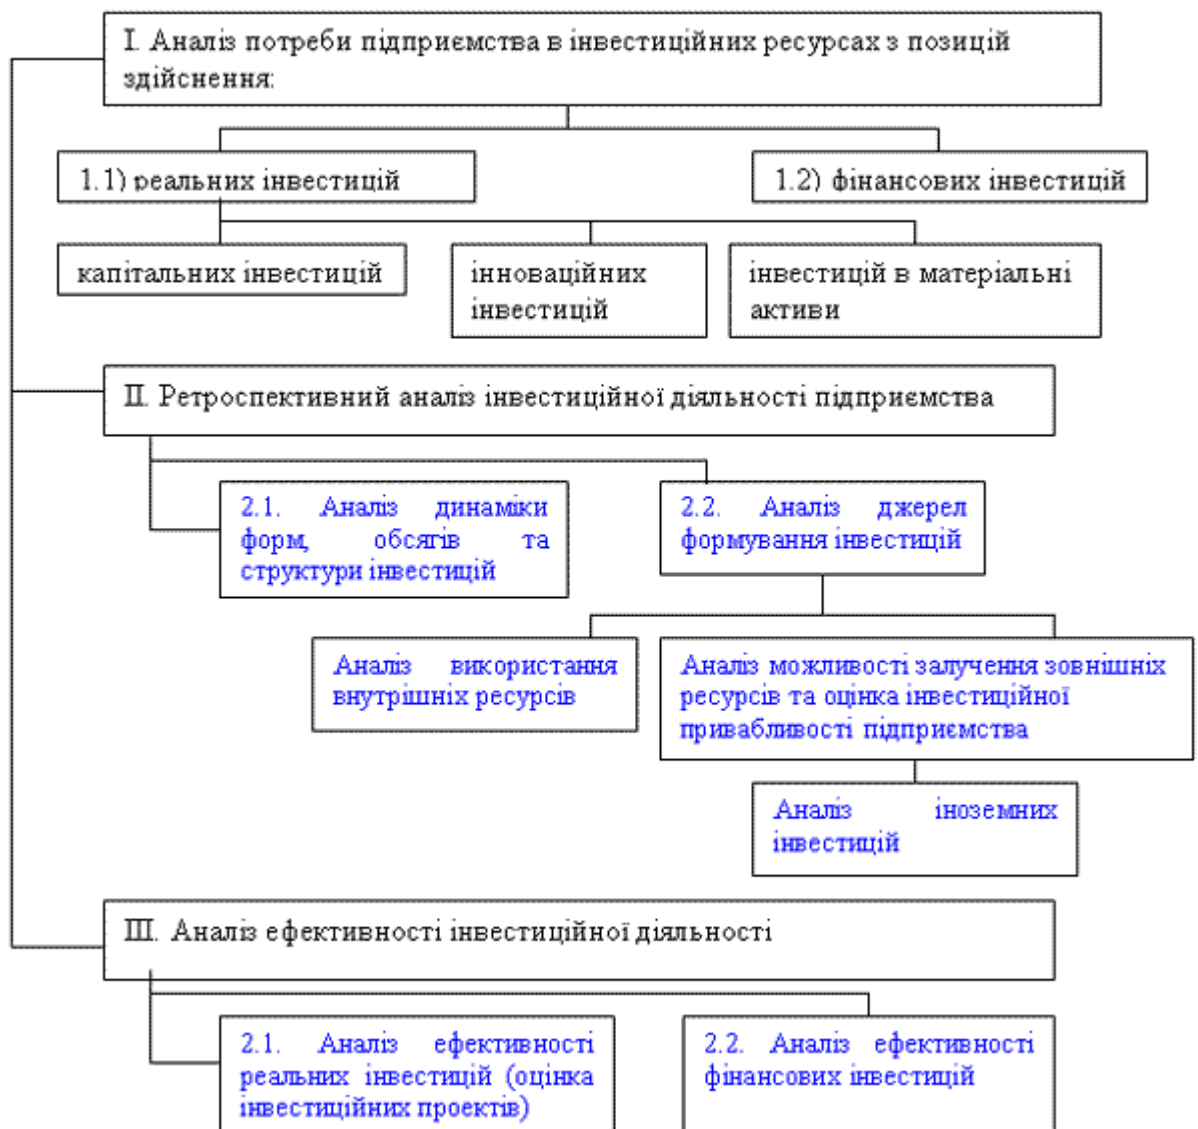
І. Аналіз потреби підприємства в інвестиційних ресурсах з позицій здійснення:

1.1) реальних інвестицій

1.2) фінансових інвестицій

капітальних інвестицій

інноваційних інвестицій

інвестицій в матеріальні активи

ІІ. Ретроспективний аналіз інвестиційної діяльності підприємства

2.1. Аналіз динаміки форм, обсягів та структури інвестицій

2.2. Аналіз джерел формування інвестицій

Аналіз використання внутрішніх ресурсів

Аналіз можливості залучення зовнішніх ресурсів та оцінка інвестиційної привабливості підприємства

Аналіз іноземних інвестицій

ІІІ. Аналіз ефективності інвестиційної діяльності

2.1. Аналіз ефективності реальних інвестицій (оцінка інвестиційних проектів)

2.2. Аналіз ефективності фінансових інвестицій